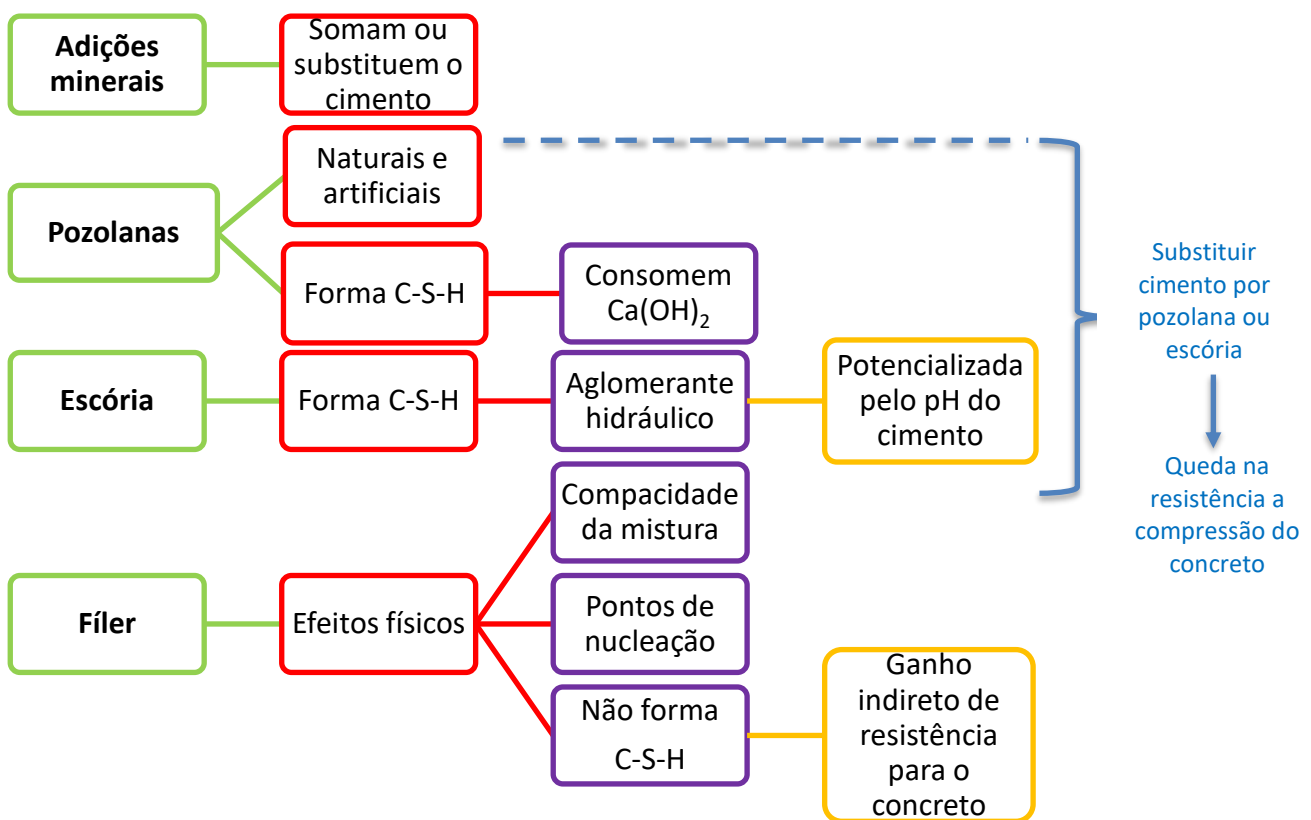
Adições minerais

Somam ou substituem o cimento

Pozolanas

Naturais e artificiais

Forma C-S-H

Consomem $Ca(OH)_2$

Escória

Forma C-S-H

Aglomerante hidráulico

Potencializada pelo pH do cimento

Substituir cimento por pozolana ou escória

Queda na resistência a compressão do concreto

Fíler

Efeitos físicos

Compacidade da mistura

Pontos de nucleação

Não forma C-S-H

Ganho indireto de resistência para o concreto